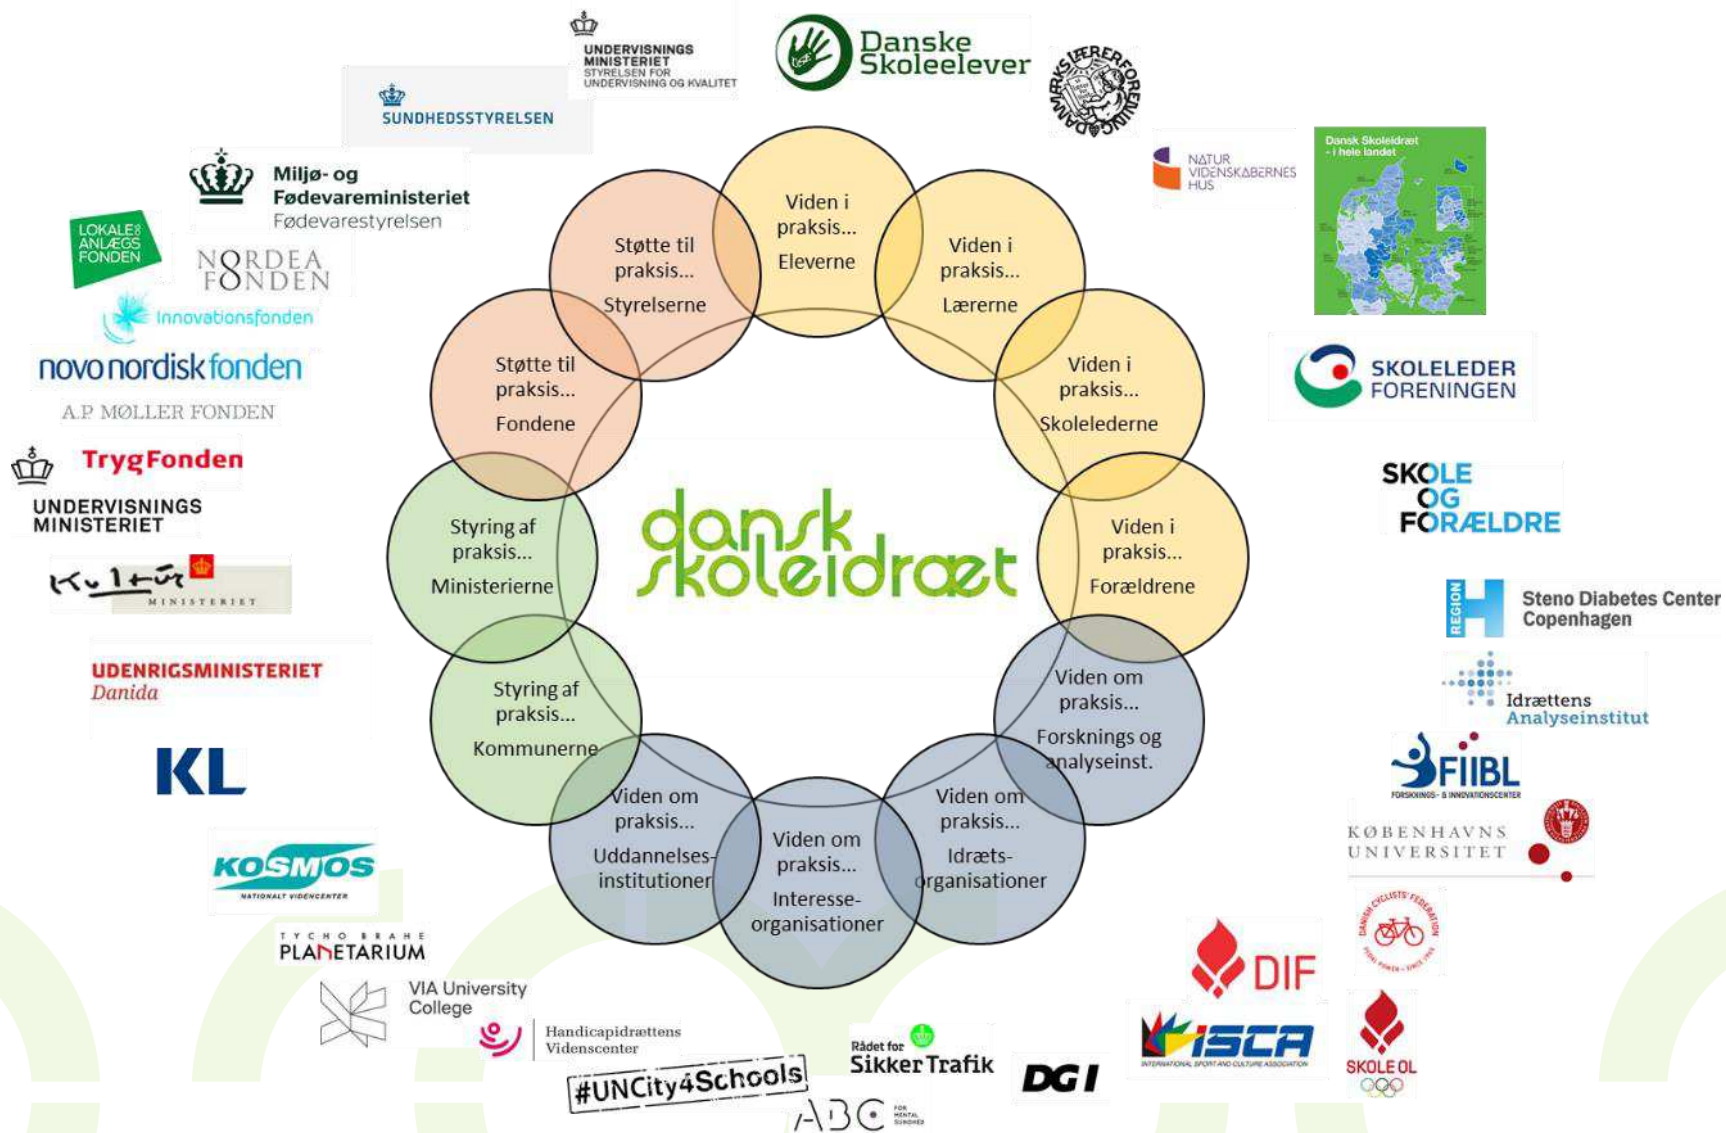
UNDERVISNINGS MINISTERIET STYRELSEN FOR UNDERVISNING OG KVALITET

Danske Skoleelever

DANMARKS LÆRERFORENING

SUNDHEDSSTYRELSEN

Miljø- og Fødevareministeriet Fødevarestyrelsen

NATUR VIDENSKABERNES HUS

Dansk Skoleidræt - i hele landet

LOKALE & ANLÆGS FONDEN

NORDEA FONDEN

Innovationsfonden

novo nordisk fonden

A.P. MØLLER FONDEN

TrygFonden

UNDERVISNINGS MINISTERIET

Kultur MINISTERIET

UDENRIGSMINISTERIET Danida

KL

KOSMOS NATIONALT VIDENCENTER

TYCHO BRAHE PLANETARIUM

VIA University College

Handicapidrættens Videnscenter

#UNCity4Schools

ABC FOR MENTAL SUNDHED

Rådet for Sikker Trafik

DGI

ISCA INTERNATIONAL SPORT AND CULTURE ASSOCIATION

DIF

SKOLE OL

DANISH CYCLISTS' FEDERATION

KØBENHAVNS UNIVERSITET

FORSKNINGS- & INNOVATIONSCENTER FIIBL

Idrættens Analyseinstitut

REGION H Steno Diabetes Center Copenhagen

SKOLE OG FORÆLDRE

SKOLELEDER FORENINGEN

Viden i praksis... Eleverne

Viden i praksis... Lærerne

Viden i praksis... Skolelederne

Viden i praksis... Forældrene

Viden om praksis... Forsknings og analyseinst.

Viden om praksis... Idræts-organisationer

Viden om praksis... Interesse-organisationer

Viden om praksis... Uddannelses-institutioner

Styring af praksis... Kommunerne

Styring af praksis... Ministerierne

Støtte til praksis... Fondene

Støtte til praksis... Styrelserne

dansk skoleidræt